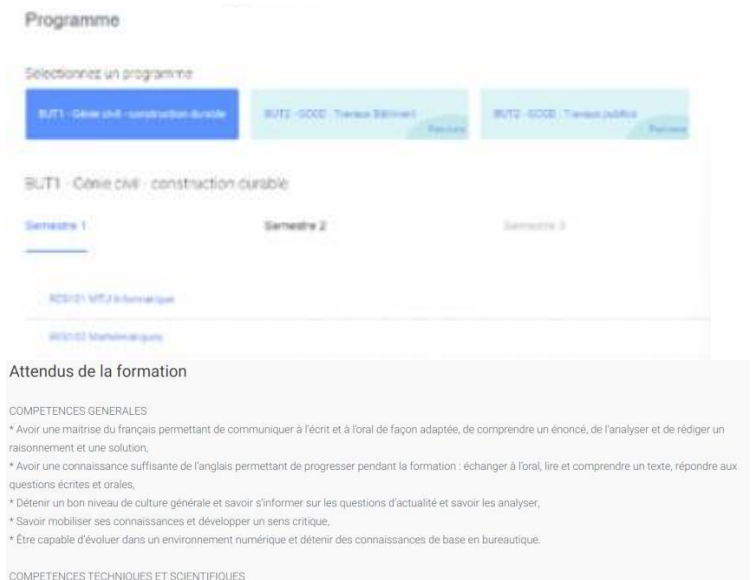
Programme

Selectionnez un programme

BUT1 - Génie civil - construction durable

BUT2 - GCCD : Travaux Bâtiment

Parcours

BUT2 - GCCD : Travaux publics

Parcours

BUT1 - Génie civil - construction durable

Semestre 1

Semestre 2

Semestre 3

R1.01 MTU Informatique

R1.02 Mathématiques

Attendus de la formation

COMPETENCES GENERALES

* Avoir une maitrise du français permettant de communiquer à l'écrit et à l'oral de façon adaptée, de comprendre un énoncé, de l'analyser et de rédiger un raisonnement et une solution,

* Avoir une connaissance suffisante de l'anglais permettant de progresser pendant la formation : échanger à l'oral, lire et comprendre un texte, répondre aux questions écrites et orales,

* Détenir un bon niveau de culture générale et savoir s'informer sur les questions d'actualité et savoir les analyser,

* Savoir mobiliser ses connaissances et développer un sens critique,

* Être capable d'évoluer dans un environnement numérique et détenir des connaissances de base en bureautique.

COMPETENCES TECHNIQUES ET SCIENTIFIQUES